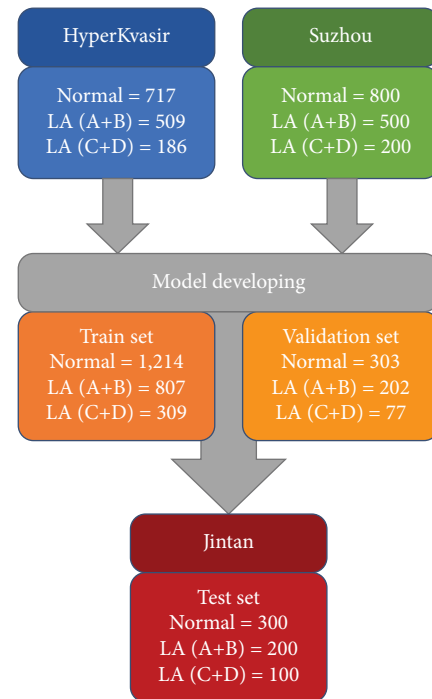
HyperKvasir

Normal = 717
LA (A+B) = 509
LA (C+D) = 186

Suzhou

Normal = 800
LA (A+B) = 500
LA (C+D) = 200

Model developing

Train set
Normal = 1,214
LA (A+B) = 807
LA (C+D) = 309

Validation set
Normal = 303
LA (A+B) = 202
LA (C+D) = 77

Jintan

Test set
Normal = 300
LA (A+B) = 200
LA (C+D) = 100